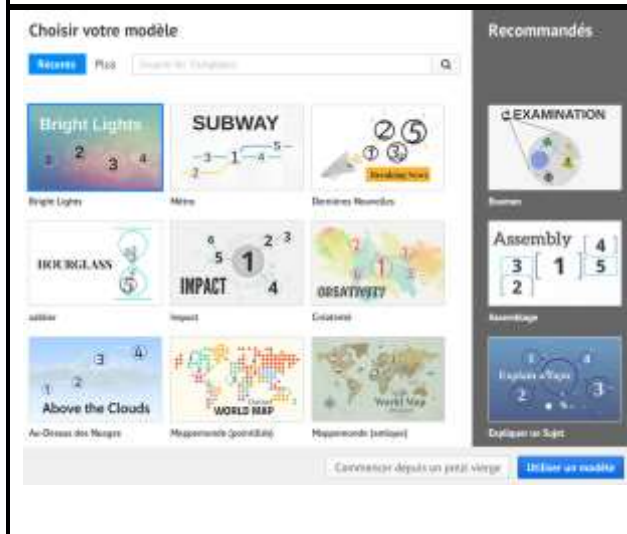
Choisir votre modèle

Récents Plus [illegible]

Bright Lights
1 2 3 4
Bright Lights

SUBWAY
2 3 1 4 5
Métro

2 5
1 3
Breaking News
Dernières Nouvelles

HOURGLASS
5
sablier

4 2 3
5 1
IMPACT 4
Impact

2 1 3
CREATIVITY
Créativité

3 4
1 2
Above the Clouds
Au-Dessus des Nuages

WORLD MAP
Mappemonde (pointillée)

World Map
Mappemonde (antique)

Recommandés

EXAMINATION
Examen

Assembly
3 1 4 5
2
Assemblage

Explain a Topic
2 3
Expliquer un Sujet

Commencer depuis un petit vierge

Utiliser un modèle